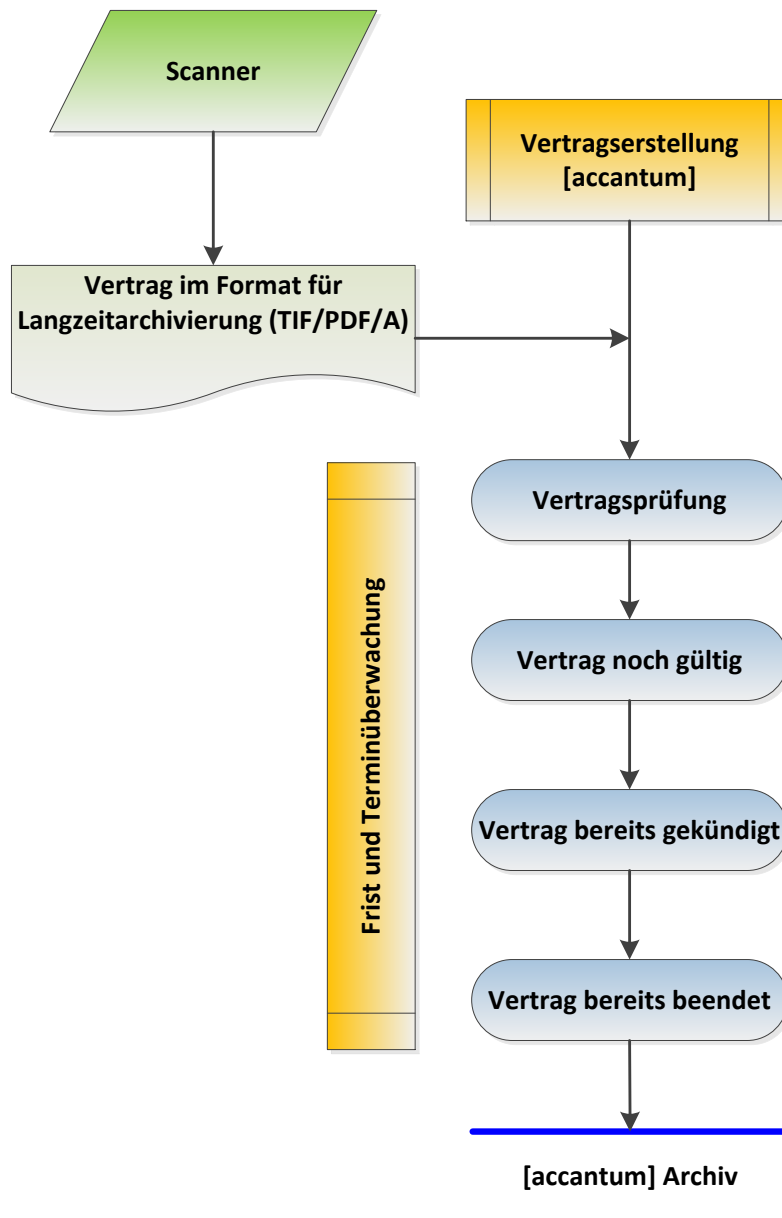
Scanner

Vertragserstellung [accantum]

Vertrag im Format für Langzeitarchivierung (TIF/PDF/A)

Frist und Terminüberwachung

Vertragsprüfung

Vertrag noch gültig

Vertrag bereits gekündigt

Vertrag bereits beendet

[accantum] Archiv